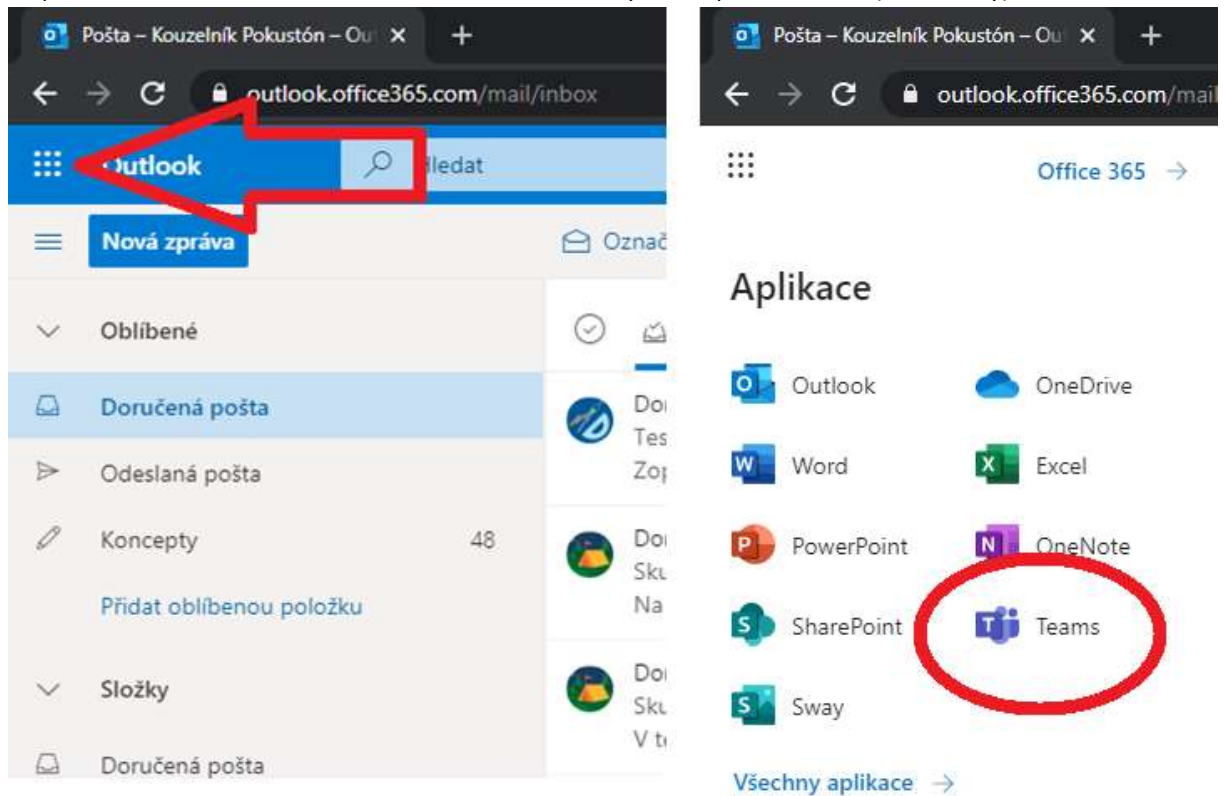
Pošta – Kouzelník Pokustón – Ou ×
+
outlook.office365.com/mail/inbox
Outlook
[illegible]ledat
Nová zpráva
Označ
Oblíbené
Doručená pošta
Odeslaná pošta
Koncepty 48
Přidat oblíbenou položku
Složky
Doručená pošta
Do
Tes
Zo
Do
Sk
Na
Do
Sk
V t

Pošta – Kouzelník Pokustón – Ou ×
+
outlook.office365.com/mai
Office 365 →
Aplikace
Outlook
OneDrive
Word
Excel
PowerPoint
OneNote
SharePoint
Teams
Sway
Všechny aplikace →